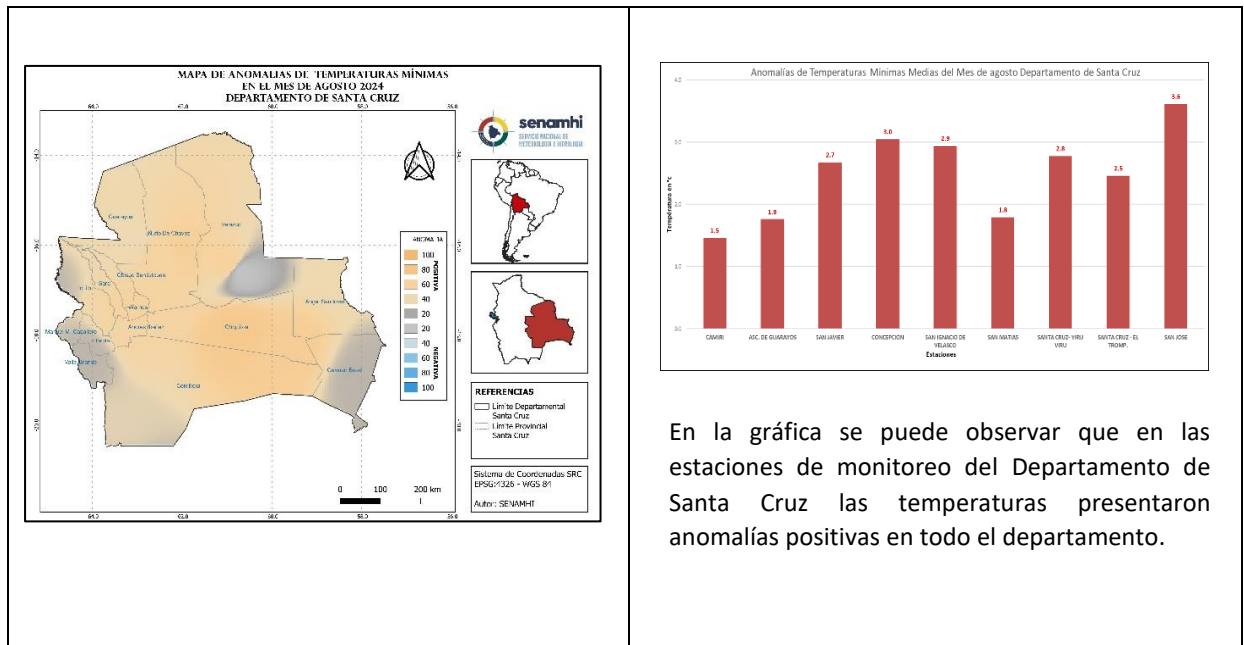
MAPA DE ANOMALIAS DE TEMPERATURAS MÍNIMAS
EN EL MES DE AGOSTO 2024
DEPARTAMENTO DE SANTA CRUZ

senamhi
SERVICIO NACIONAL DE METEOROLOGÍA E HIDROLOGÍA

ANOMALIA
POSITIVA
100
80
60
40
20
NEGATIVA
20
40
60
80
100

Guarayos
Ñuflo De Chavez
Velasco
Obispo Santistevan
Sara
Ichilo
Warnes
Andres Ibañez
Chiquitos
Angel Sandoval
Manuel M. Caballero
Florida
Vallegrande
Cordillera
German Busch

REFERENCIAS
Limite Departamental Santa Cruz
Limite Provincial Santa Cruz

0 100 200 km

Sistema de Coordenadas SRC EPSG:4326 - WGS 84
Autor: SENAMHI

Anomalías de Temperaturas Mínimas Medias del Mes de agosto Departamento de Santa Cruz

| Estación | Temperatura en °c |
|---|---|
| CAMIRI | 1.5 |
| ASC. DE GUARAYOS | 1.8 |
| SAN JAVIER | 2.7 |
| CONCEPCION | 3.0 |
| SAN IGNACIO DE VELASCO | 2.9 |
| SAN MATIAS | 1.8 |
| SANTA CRUZ - VIRU VIRU | 2.8 |
| SANTA CRUZ - EL TROMP. | 2.5 |
| SAN JOSE | 3.6 |

Estaciones

En la gráfica se puede observar que en las estaciones de monitoreo del Departamento de Santa Cruz las temperaturas presentaron anomalías positivas en todo el departamento.